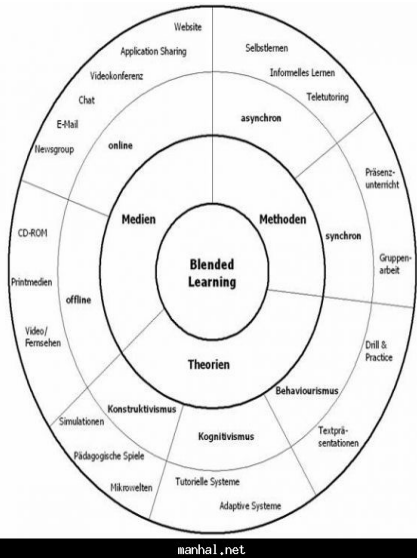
Website
Application Sharing
Videokonferenz
Chat
E-Mail
Newsgroup
online

Selbstlernen
Informelles Lernen
Teletutoring
asynchron

Präsenzunterricht
synchron
Gruppenarbeit

Medien
Methoden
Blended Learning
Theorien

CD-ROM
Printmedien
offline
Video/Fernsehen

Drill & Practice
Behaviourismus
Textpräsentationen

Konstruktivismus
Simulationen
Pädagogische Spiele
Mikrowelten

Kognitivismus
Tutorielle Systeme
Adaptive Systeme

manhal.net